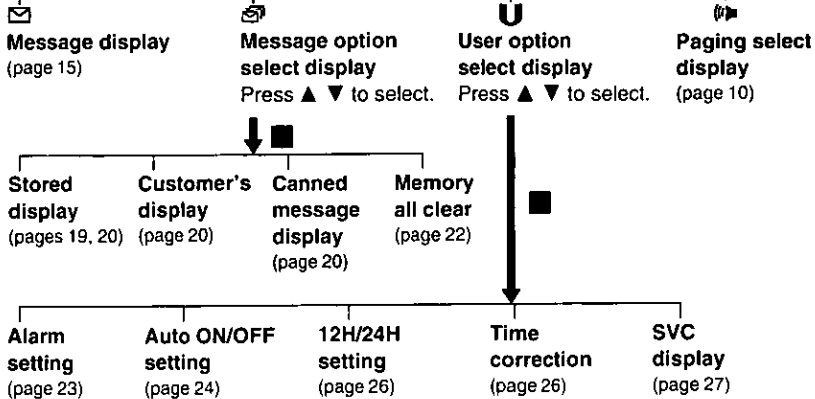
Message display
(page 15)

Message option select display
Press ▲ ▼ to select.

Ü
User option select display
Press ▲ ▼ to select.

Paging select display
(page 10)

Stored display
(pages 19, 20)

Customer's display
(page 20)

Canned message display
(page 20)

Memory all clear
(page 22)

Alarm setting
(page 23)

Auto ON/OFF setting
(page 24)

12H/24H setting
(page 26)

Time correction
(page 26)

SVC display
(page 27)